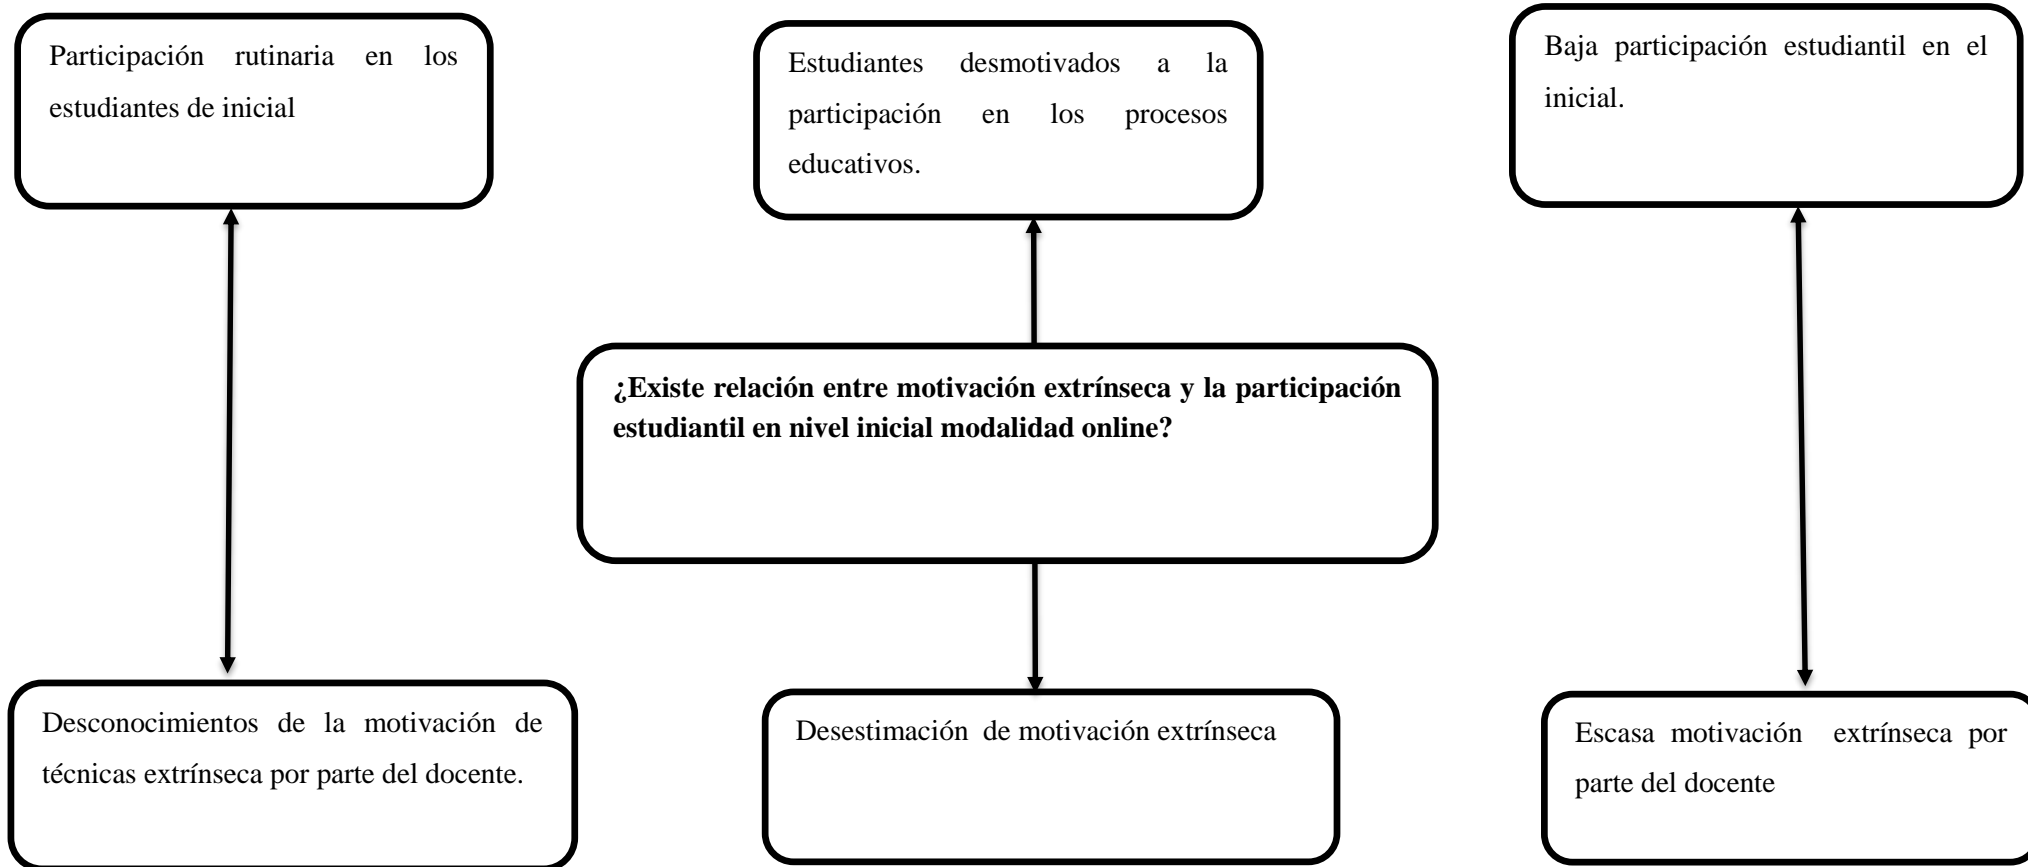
Participación rutinaria en los estudiantes de inicial

Estudiantes desmotivados a la participación en los procesos educativos.

Baja participación estudiantil en el inicial.

**¿Existe relación entre motivación extrínseca y la participación estudiantil en nivel inicial modalidad online?**

Desconocimientos de la motivación de técnicas extrínseca por parte del docente.

Desestimación de motivación extrínseca

Escasa motivación extrínseca por parte del docente